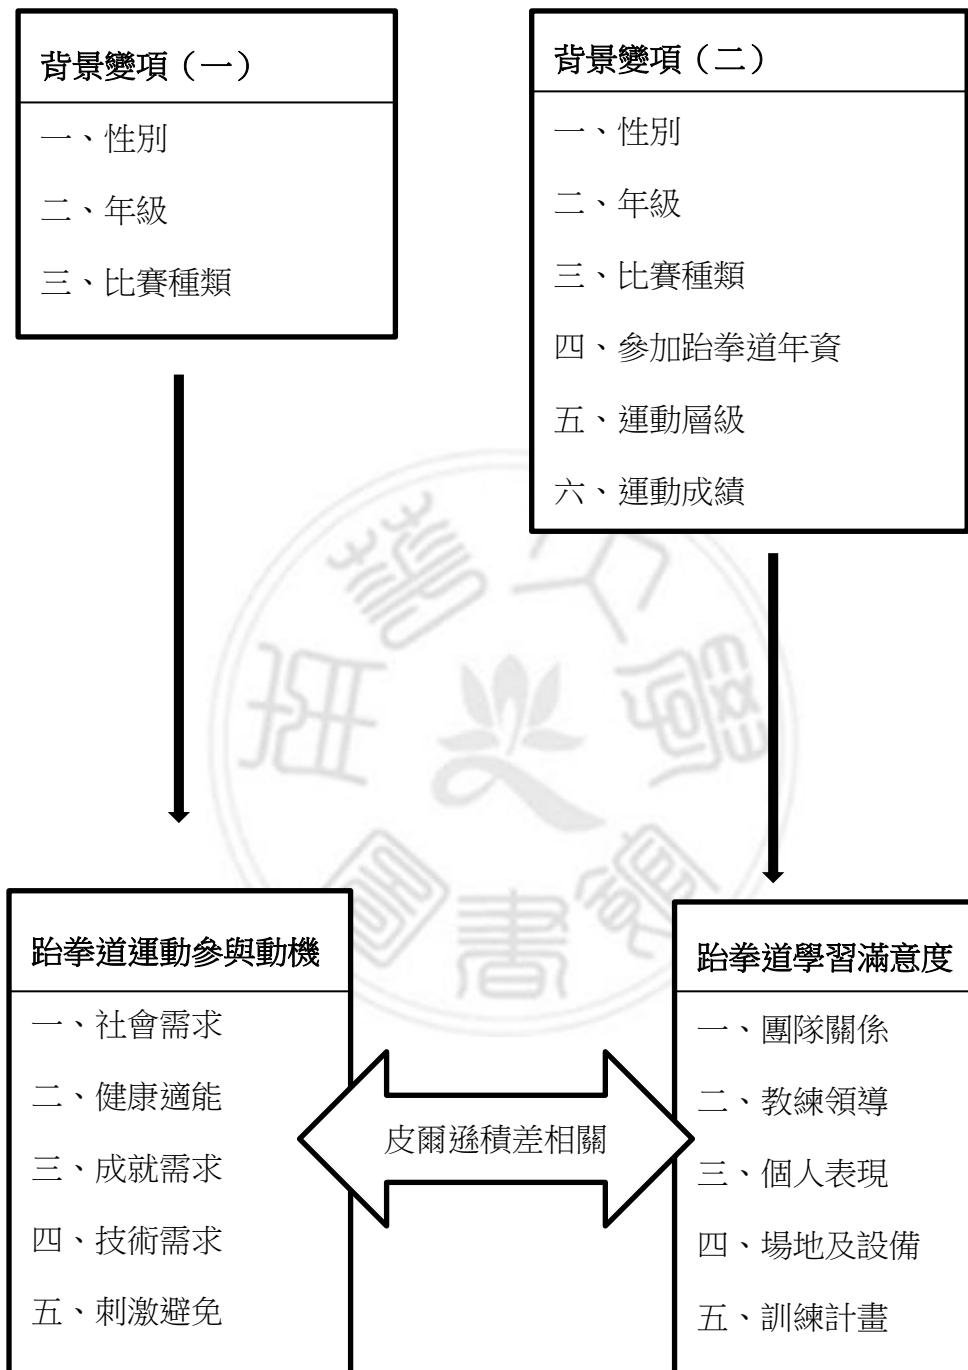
背景變項（一）

一、性別

二、年級

三、比賽種類

背景變項（二）

一、性別

二、年級

三、比賽種類

四、參加跆拳道年資

五、運動層級

六、運動成績

跆拳道運動參與動機

一、社會需求

二、健康適能

三、成就需求

四、技術需求

五、刺激避免

皮爾遜積差相關

跆拳道學習滿意度

一、團隊關係

二、教練領導

三、個人表現

四、場地及設備

五、訓練計畫